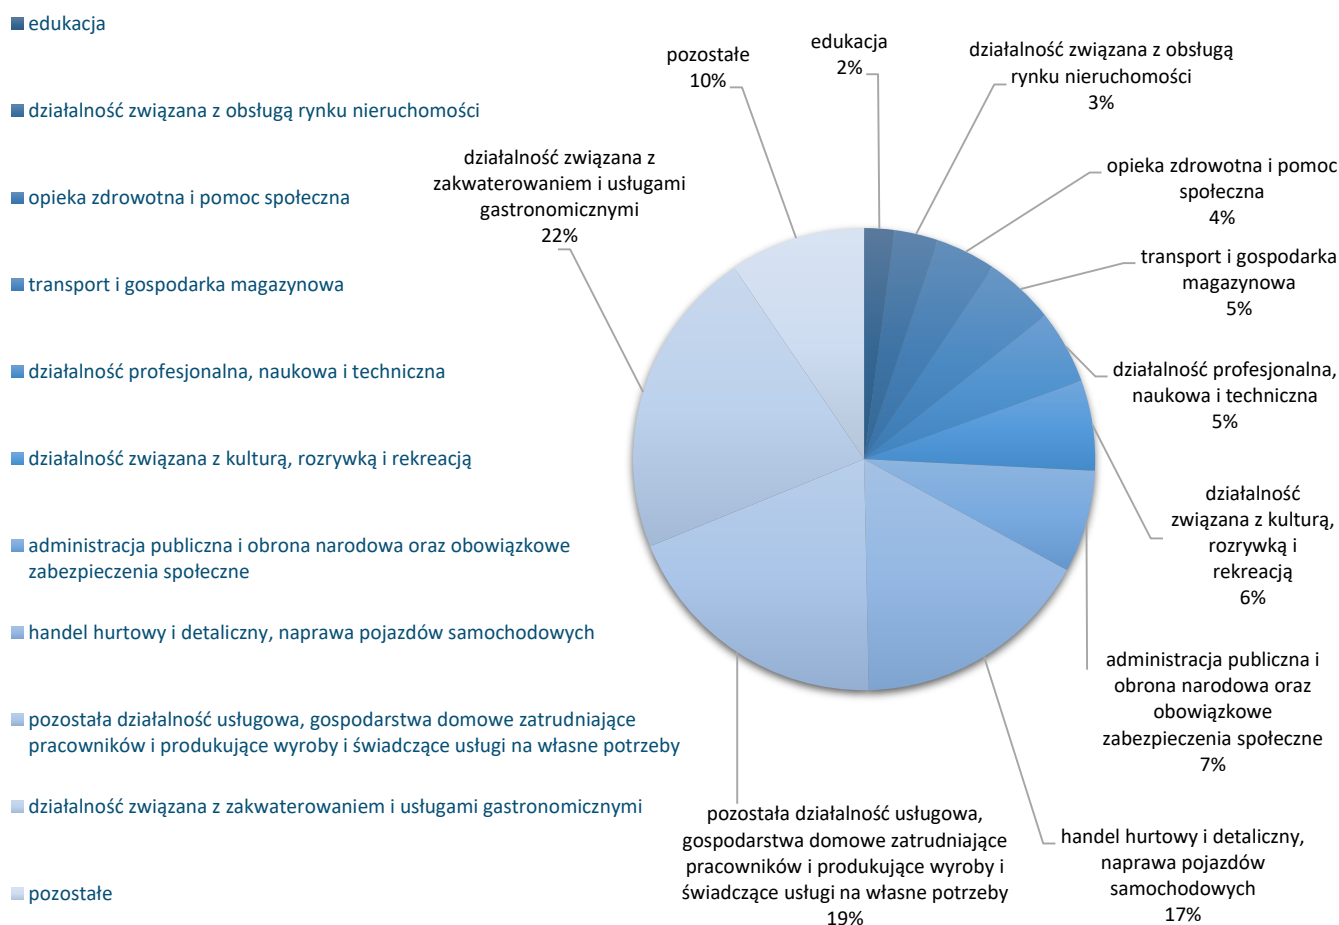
edukacja

działalność związana z obsługą rynku nieruchomości

opieka zdrowotna i pomoc społeczna

transport i gospodarka magazynowa

działalność profesjonalna, naukowa i techniczna

działalność związana z kulturą, rozrywką i rekreacją

administracja publiczna i obrona narodowa oraz obowiązkowe zabezpieczenia społeczne

handel hurtowy i detaliczny, naprawa pojazdów samochodowych

pozostała działalność usługowa, gospodarstwa domowe zatrudniające pracowników i produkujące wyroby i świadczące usługi na własne potrzeby

działalność związana z zakwaterowaniem i usługami gastronomicznymi

pozostałe

pozostałe 10%

edukacja 2%

działalność związana z obsługą rynku nieruchomości 3%

opieka zdrowotna i pomoc społeczna 4%

transport i gospodarka magazynowa 5%

działalność profesjonalna, naukowa i techniczna 5%

działalność związana z kulturą, rozrywką i rekreacją 6%

administracja publiczna i obrona narodowa oraz obowiązkowe zabezpieczenia społeczne 7%

handel hurtowy i detaliczny, naprawa pojazdów samochodowych 17%

pozostała działalność usługowa, gospodarstwa domowe zatrudniające pracowników i produkujące wyroby i świadczące usługi na własne potrzeby 19%

działalność związana z zakwaterowaniem i usługami gastronomicznymi 22%